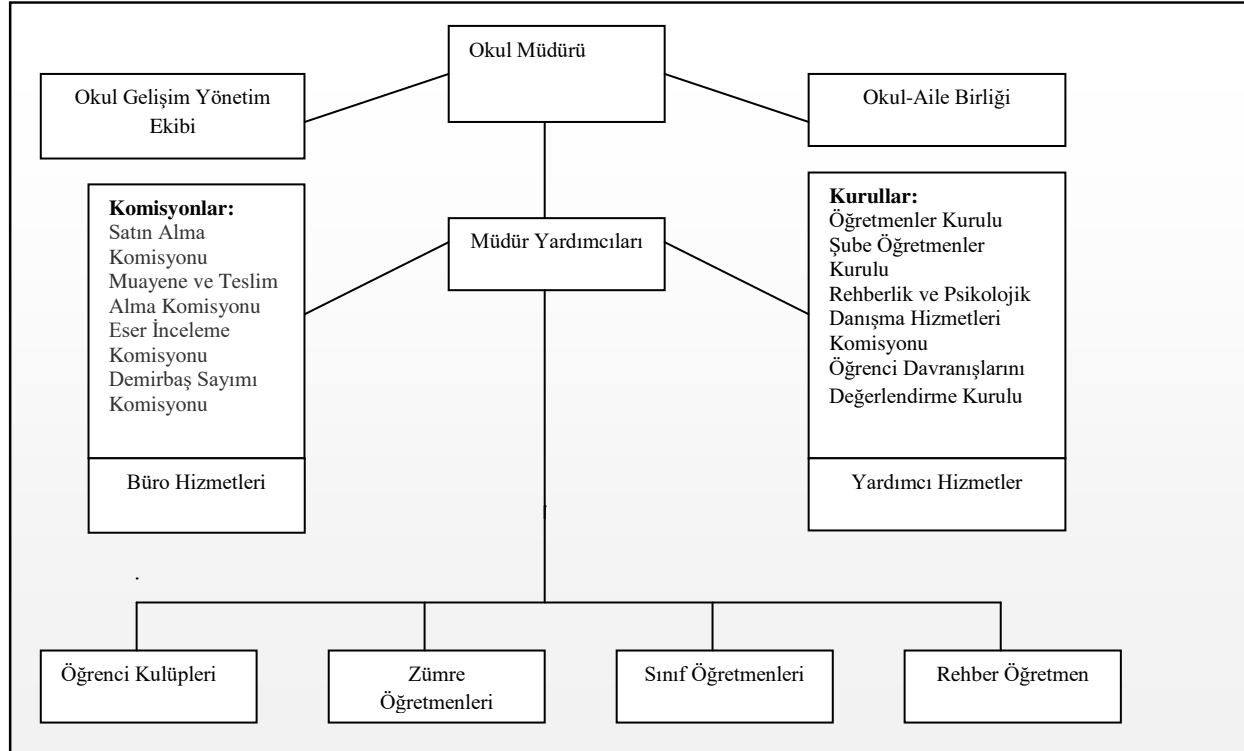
Okul Müdürü

Okul Gelişim Yönetim Ekibi

Okul-Aile Birliği

Komisyonlar:
Satın Alma Komisyonu
Muayene ve Teslim Alma Komisyonu
Eser İnceleme Komisyonu
Demirbaş Sayımı Komisyonu

Büro Hizmetleri

Müdür Yardımcıları

Kurullar:
Öğretmenler Kurulu
Şube Öğretmenler Kurulu
Rehberlik ve Psikolojik Danışma Hizmetleri Komisyonu
Öğrenci Davranışlarını Değerlendirme Kurulu

Yardımcı Hizmetler

Öğrenci Kulüpleri

Zümre Öğretmenleri

Sınıf Öğretmenleri

Rehber Öğretmen